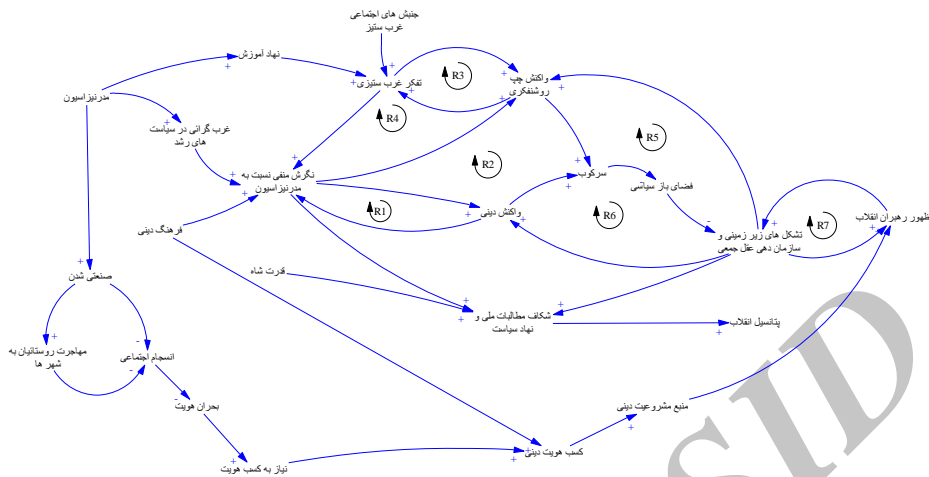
جنبش های اجتماعی غرب ستیز

نهاد آموزش

مدرنیزاسیون

تفکر غرب ستیزی

واکنش چپ روشنفکری

R3

R4

غرب گرائی در سیاست های رشد

نگرش منفی نسبت به مدرنیزاسیون

R2

R5

سرکوب

فضای باز سیاسی

R1

واکنش دینی

R6

تشکل های زیر زمینی و سازمان دهی عقل جمعی

R7

ظهور رهبران انقلاب

فرهنگ دینی

صنعتی شدن

قدرت شاه

شکاف مطالبات ملی و نهاد سیاست

پتانسیل انقلاب

مهاجرت روستائیان به شهرها

انسجام اجتماعی

بحران هویت

منبع مشروعیت دینی

کسب هویت دینی

نیاز به کسب هویت

+ + + + + + + + + + + + + + + + + + + + + + + + + + + + + + - - - -